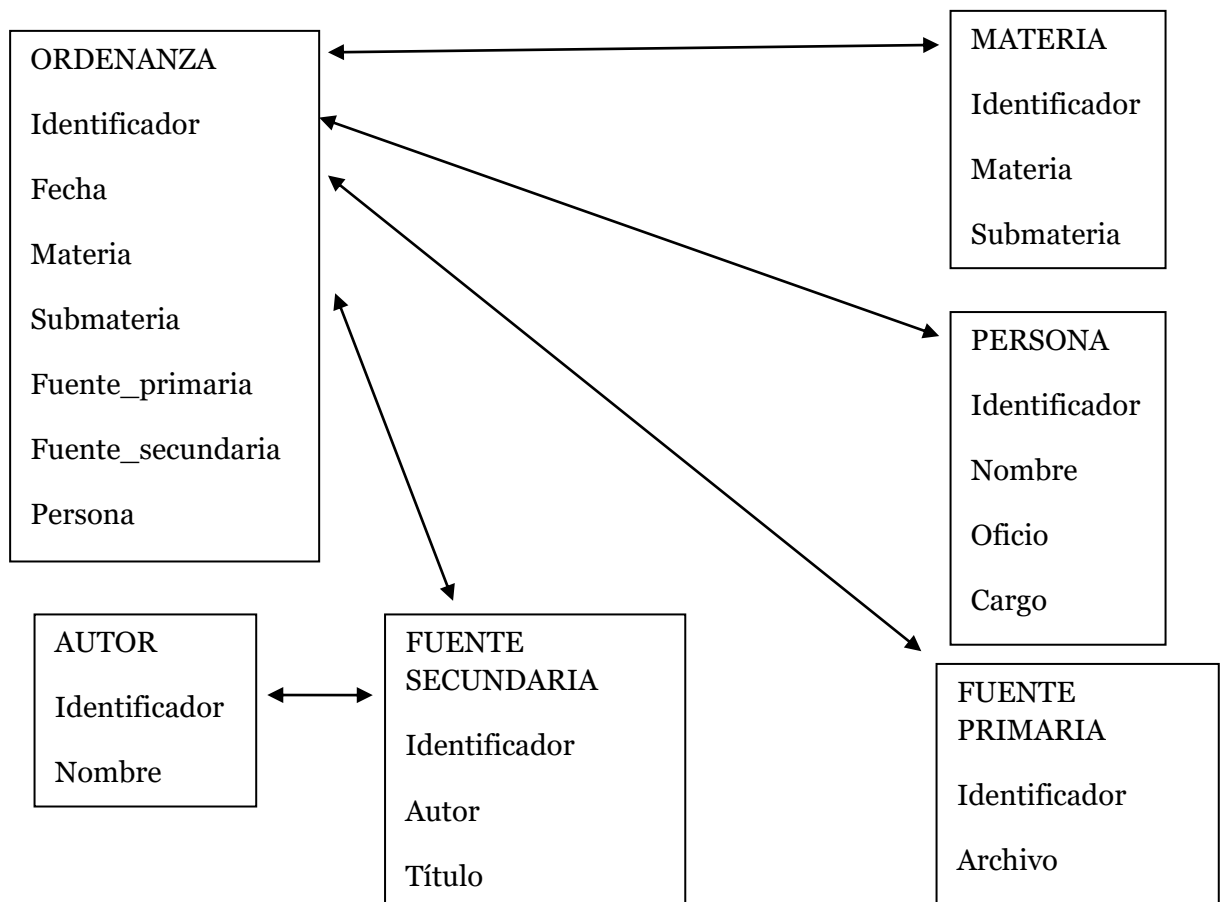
ORDENANZA
Identificador
Fecha
Materia
Submateria
Fuente_primaria
Fuente_secundaria
Persona

MATERIA
Identificador
Materia
Submateria

PERSONA
Identificador
Nombre
Oficio
Cargo

AUTOR
Identificador
Nombre

FUENTE SECUNDARIA
Identificador
Autor
Título

FUENTE PRIMARIA
Identificador
Archivo